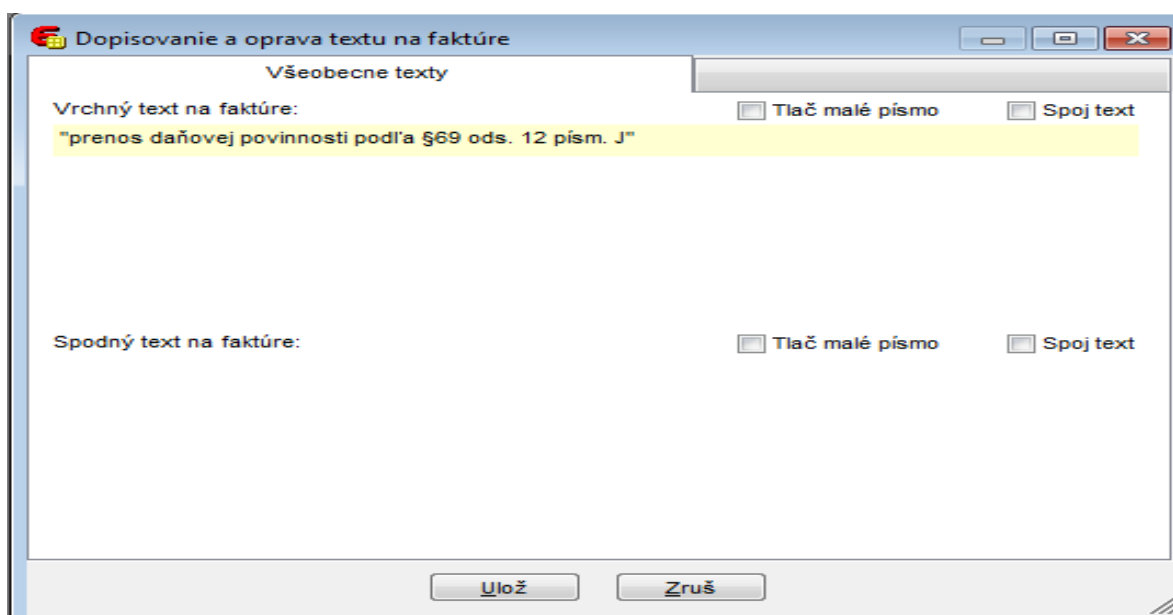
Dopisovanie a oprava textu na faktúre

Všeobecne texty

Vrchný text na faktúre:

Tlač malé písmo

Spoj text

"prenos daňovej povinnosti podľa §69 ods. 12 písm. J"

Spodný text na faktúre:

Tlač malé písmo

Spoj text

Ulož

Zruš